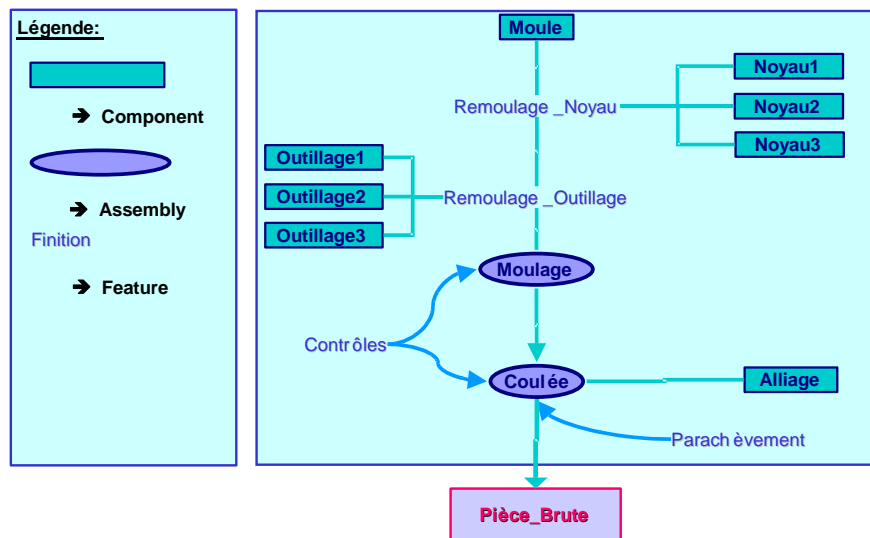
Légende:

➔ Component

➔ Assembly

Finition

➔ Feature

Moule

Noyau1

Remoulage _Noyau

Noyau2

Noyau3

Outillage1

Outillage2

Remoulage _Outillage

Outillage3

Moulage

Contrôles

Coulée

Alliage

Parachèvement

Pièce_Brute